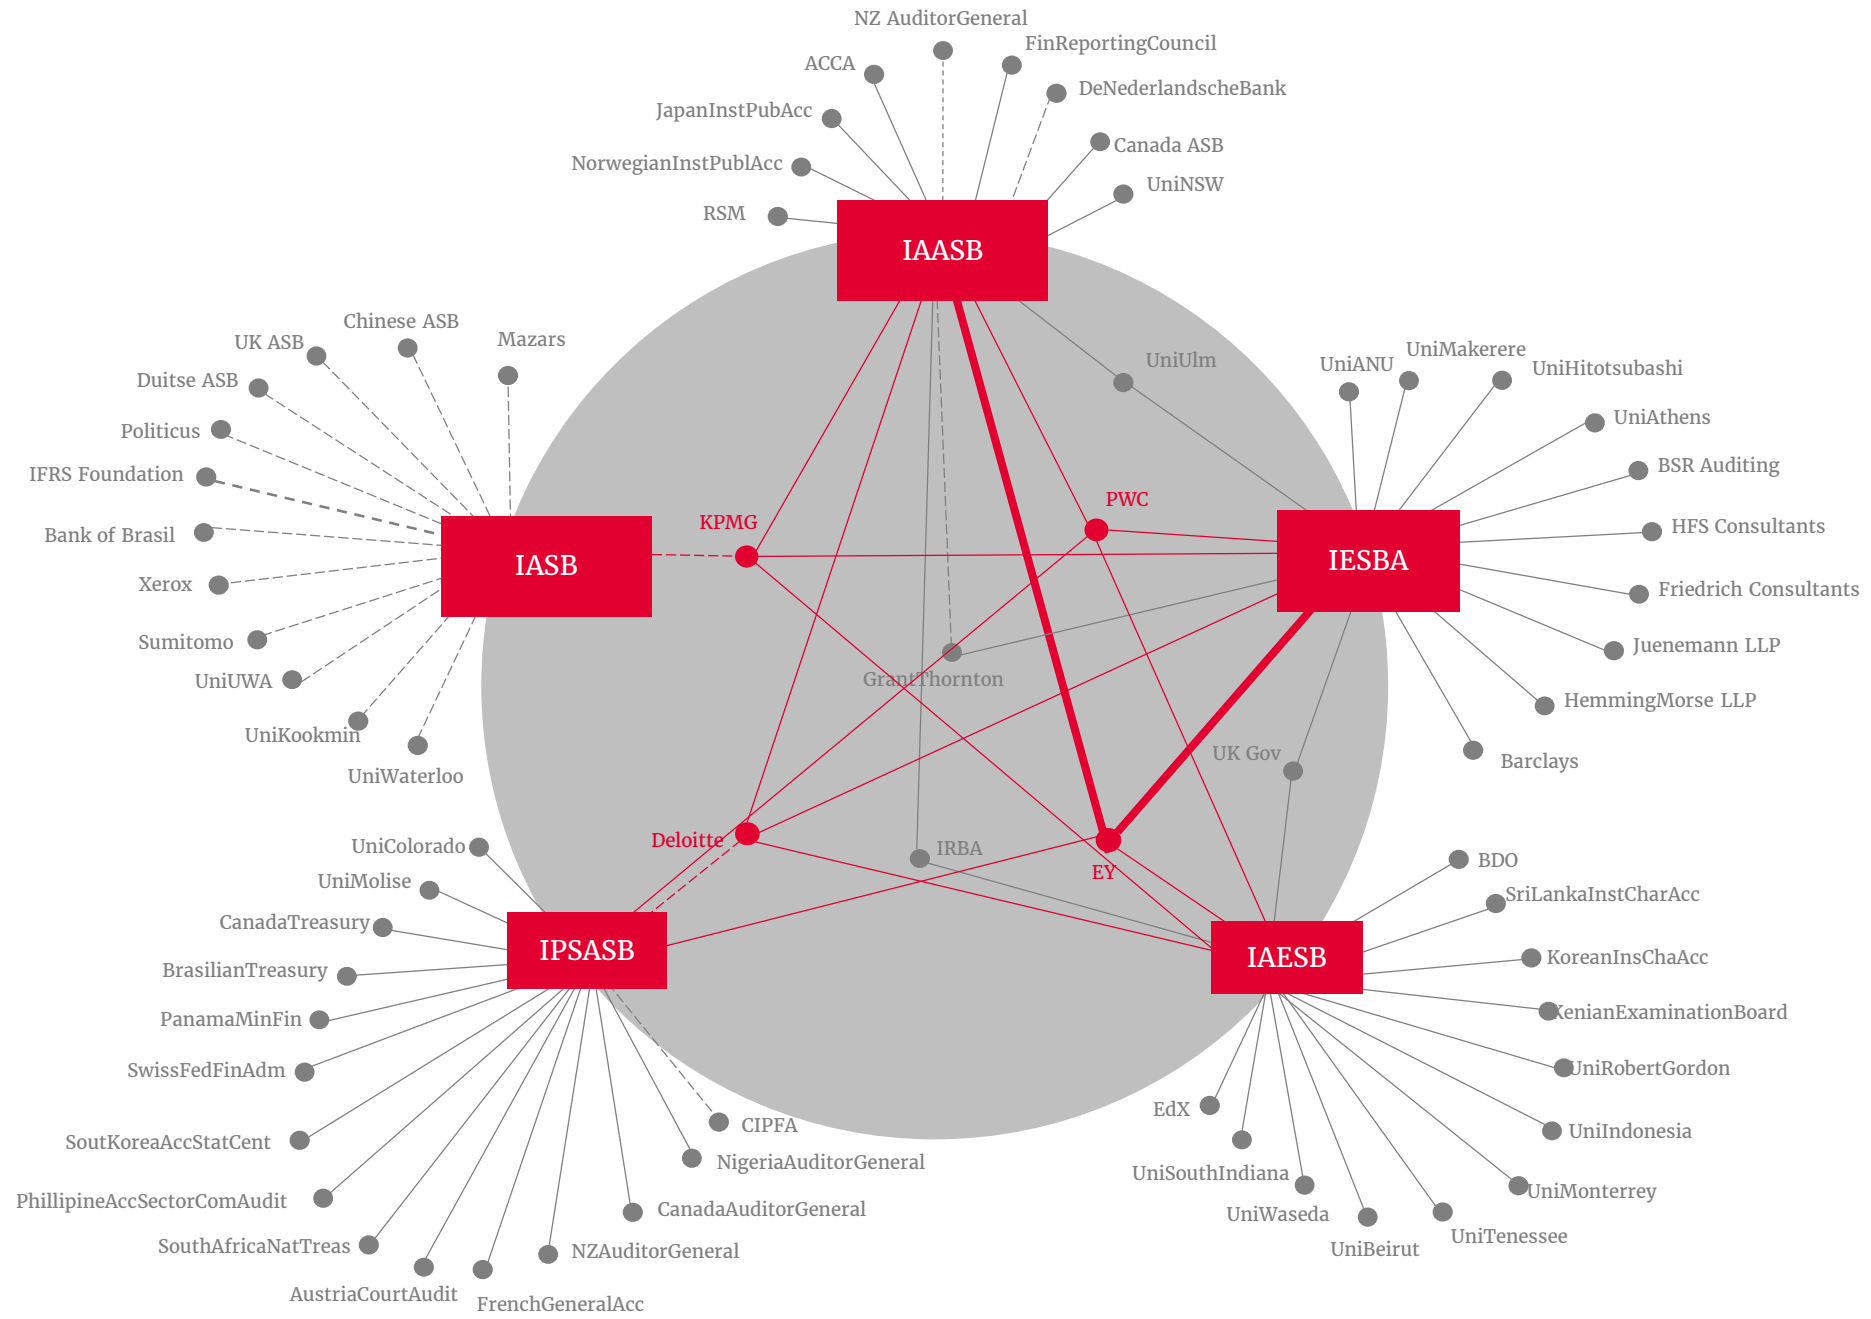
NZ AuditorGeneral
FinReportingCouncil
ACCA
DeNederlandscheBank
JapanInstPubAcc
Canada ASB
NorwegianInstPublAcc
UniNSW
RSM
IAASB
Chinese ASB
UK ASB
Mazars
Duitse ASB
UniUlm
UniANU
UniMakerere
UniHitotsubashi
Politicus
UniAthens
IFRS Foundation
BSR Auditing
PWC
KPMG
HFS Consultants
Bank of Brasil
IASB
IESBA
Xerox
Friedrich Consultants
Sumitomo
Juenemann LLP
GrantThornton
UniUWA
HemmingMorse LLP
UniKookmin
UK Gov
Barclays
UniWaterloo
UniColorado
Deloitte
IRBA
BDO
EY
UniMolise
SriLankaInstCharAcc
CanadaTreasury
IPSASB
IAESB
KoreanInsChaAcc
BrasilianTreasury
KenianExaminationBoard
PanamaMinFin
SwissFedFinAdm
UniRobertGordon
EdX
CIPFA
UniIndonesia
SoutKoreaAccStatCent
NigeriaAuditorGeneral
UniSouthIndiana
UniMonterrey
PhillipineAccSectorComAudit
CanadaAuditorGeneral
UniWaseda
UniTenessee
SouthAfricaNatTreas
UniBeirut
NZAuditorGeneral
AustriaCourtAudit
FrenchGeneralAcc